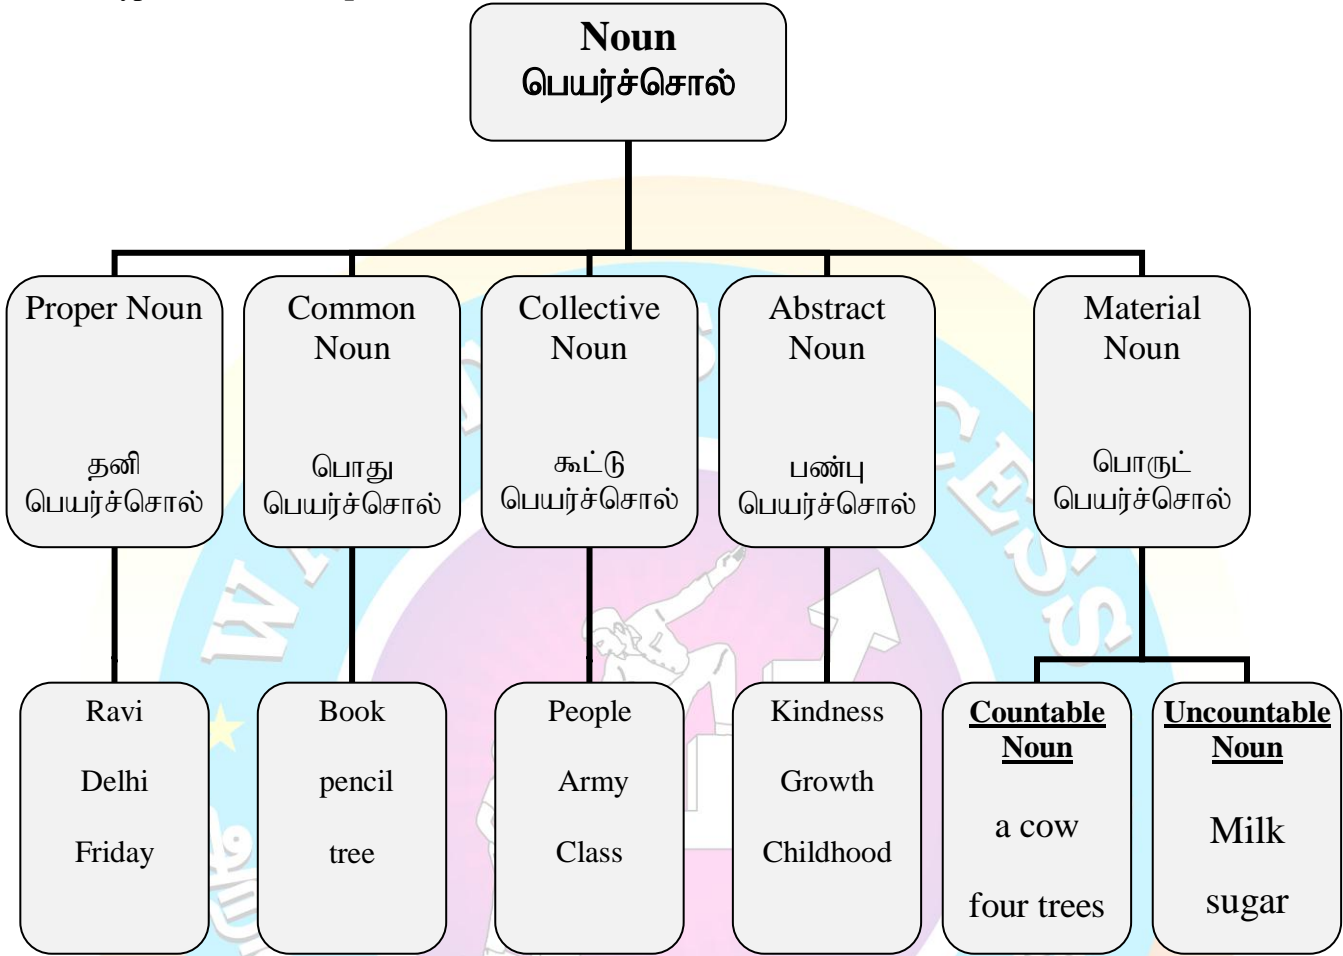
Noun
பெயர்ச்சொல்

Proper Noun
தனி பெயர்ச்சொல்

Common Noun
பொது பெயர்ச்சொல்

Collective Noun
கூட்டு பெயர்ச்சொல்

Abstract Noun
பண்பு பெயர்ச்சொல்

Material Noun
பொருட் பெயர்ச்சொல்

Ravi
Delhi
Friday

Book
pencil
tree

People
Army
Class

Kindness
Growth
Childhood

Countable Noun
a cow
four trees

Uncountable Noun
Milk
sugar